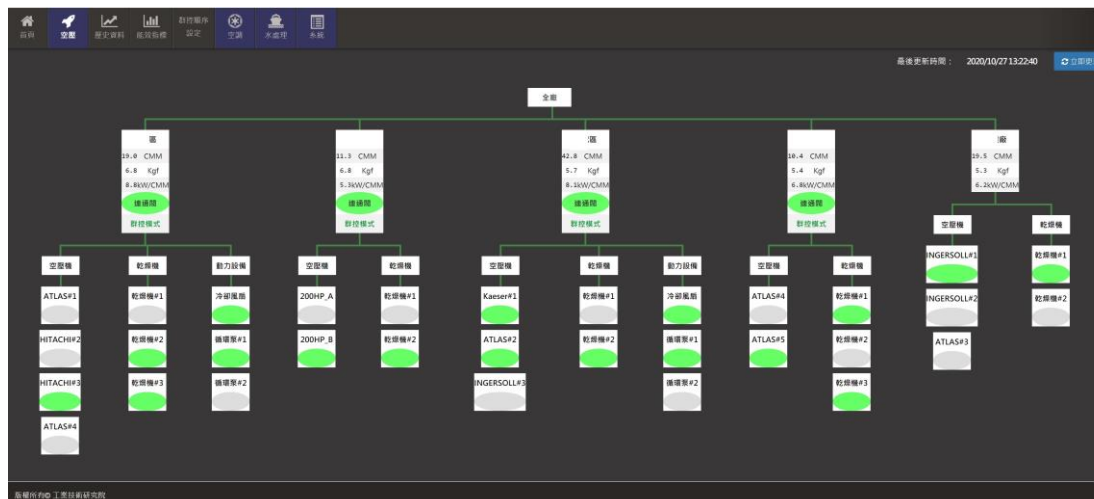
首頁 空壓 歷史資料 能設指標 群控顯示設定 空調 水處理 系統

最後更新時間： 2020/10/27 13:22:40 立即更

全廠

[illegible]
19.0 CMM
6.8 Kgf
8.8kW/CMM
連通閥
群控模式

空壓機
ATLAS#1
HITACHI#2
HITACHI#3
ATLAS#4

乾燥機
乾燥機#1
乾燥機#2
乾燥機#3

動力設備
冷卻風扇
循環泵#1
循環泵#2

11.3 CMM
6.8 Kgf
5.3kW/CMM
連通閥
群控模式

空壓機
200HP_A
200HP_B

乾燥機
乾燥機#1
乾燥機#2

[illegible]
42.8 CMM
5.7 Kgf
8.1kW/CMM
連通閥
群控模式

空壓機
Kaeser#1
ATLAS#2
INGERSOLL#3

乾燥機
乾燥機#1
乾燥機#2

動力設備
冷卻風扇
循環泵#1
循環泵#2

10.4 CMM
5.4 Kgf
6.4kW/CMM
連通閥
群控模式

空壓機
ATLAS#4
ATLAS#5

乾燥機
乾燥機#1
乾燥機#2
乾燥機#3

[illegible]
19.5 CMM
5.3 Kgf
6.2kW/CMM

空壓機
INGERSOLL#1
INGERSOLL#2
ATLAS#3

乾燥機
乾燥機#1
乾燥機#2

版權所有© 工業技術研究院